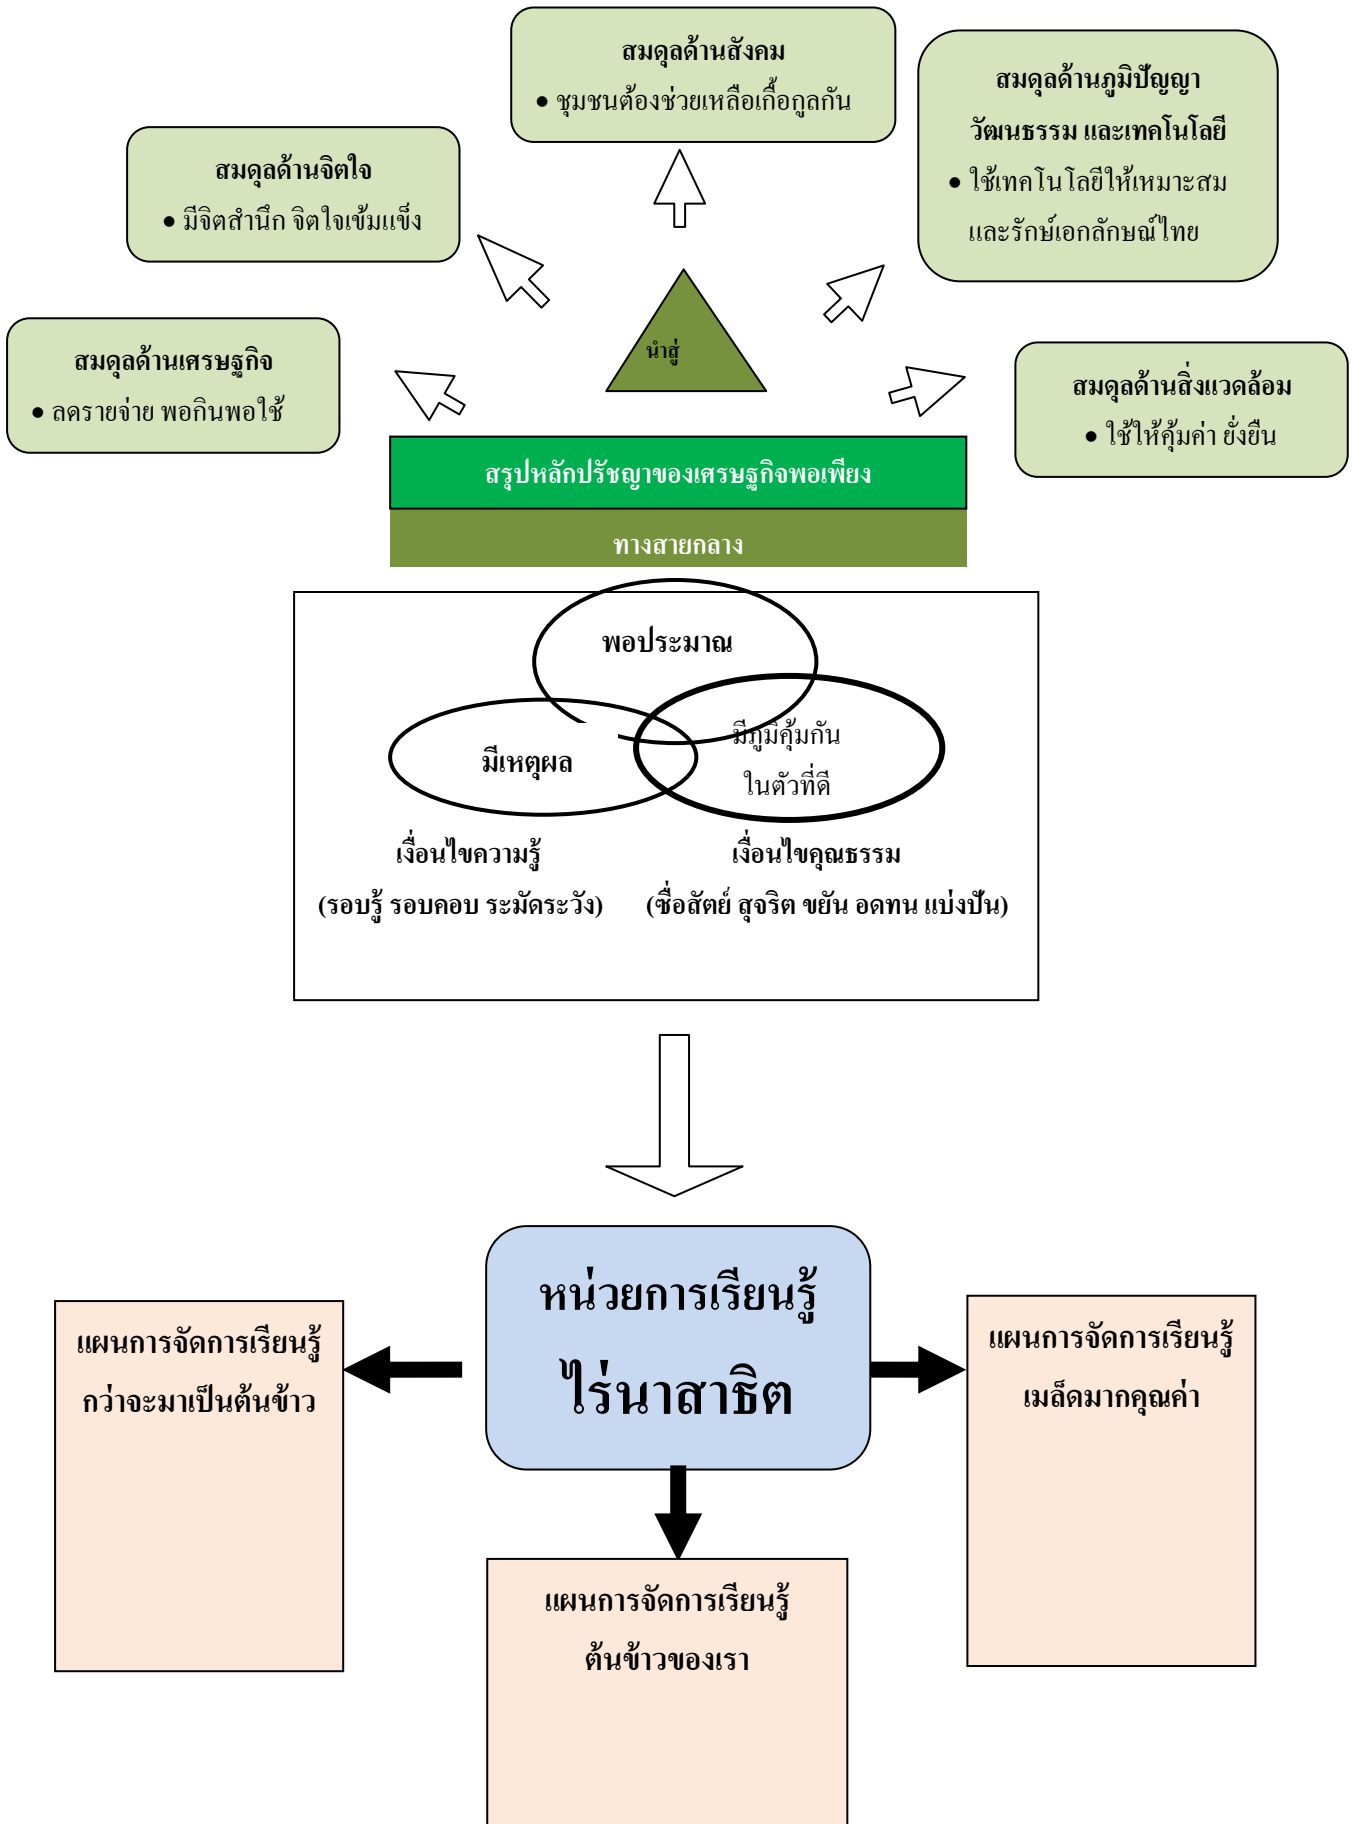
สมดุลด้านสังคม
• ชุมชนต้องช่วยเหลือเกื้อกูลกัน

สมดุลด้านภูมิปัญญา วัฒนธรรม และเทคโนโลยี
• ใช้เทคโนโลยีให้เหมาะสม และรักษ์เอกลักษณ์ไทย

สมดุลด้านจิตใจ
• มีจิตสำนึก จิตใจเข้มแข็ง

สมดุลด้านเศรษฐกิจ
• ลดรายจ่าย พอกินพอใช้

นำสู่

สมดุลด้านสิ่งแวดล้อม
• ใช้ให้คุ้มค่า ยั่งยืน

สรุปหลักปรัชญาของเศรษฐกิจพอเพียง

ทางสายกลาง

พอประมาณ

มีเหตุผล

มีภูมิคุ้มกันในตัวที่ดี

เงื่อนไขความรู้
(รอบรู้ รอบคอบ ระมัดระวัง)

เงื่อนไขคุณธรรม
(ซื่อสัตย์ สุจริต ขยัน อดทน แบ่งปัน)

หน่วยการเรียนรู้
ไร่นาสาธิต

แผนการจัดการเรียนรู้
กว่าจะมาเป็นต้นข้าว

แผนการจัดการเรียนรู้
เมล็ดมากคุณค่า

แผนการจัดการเรียนรู้
ต้นข้าวของเรา